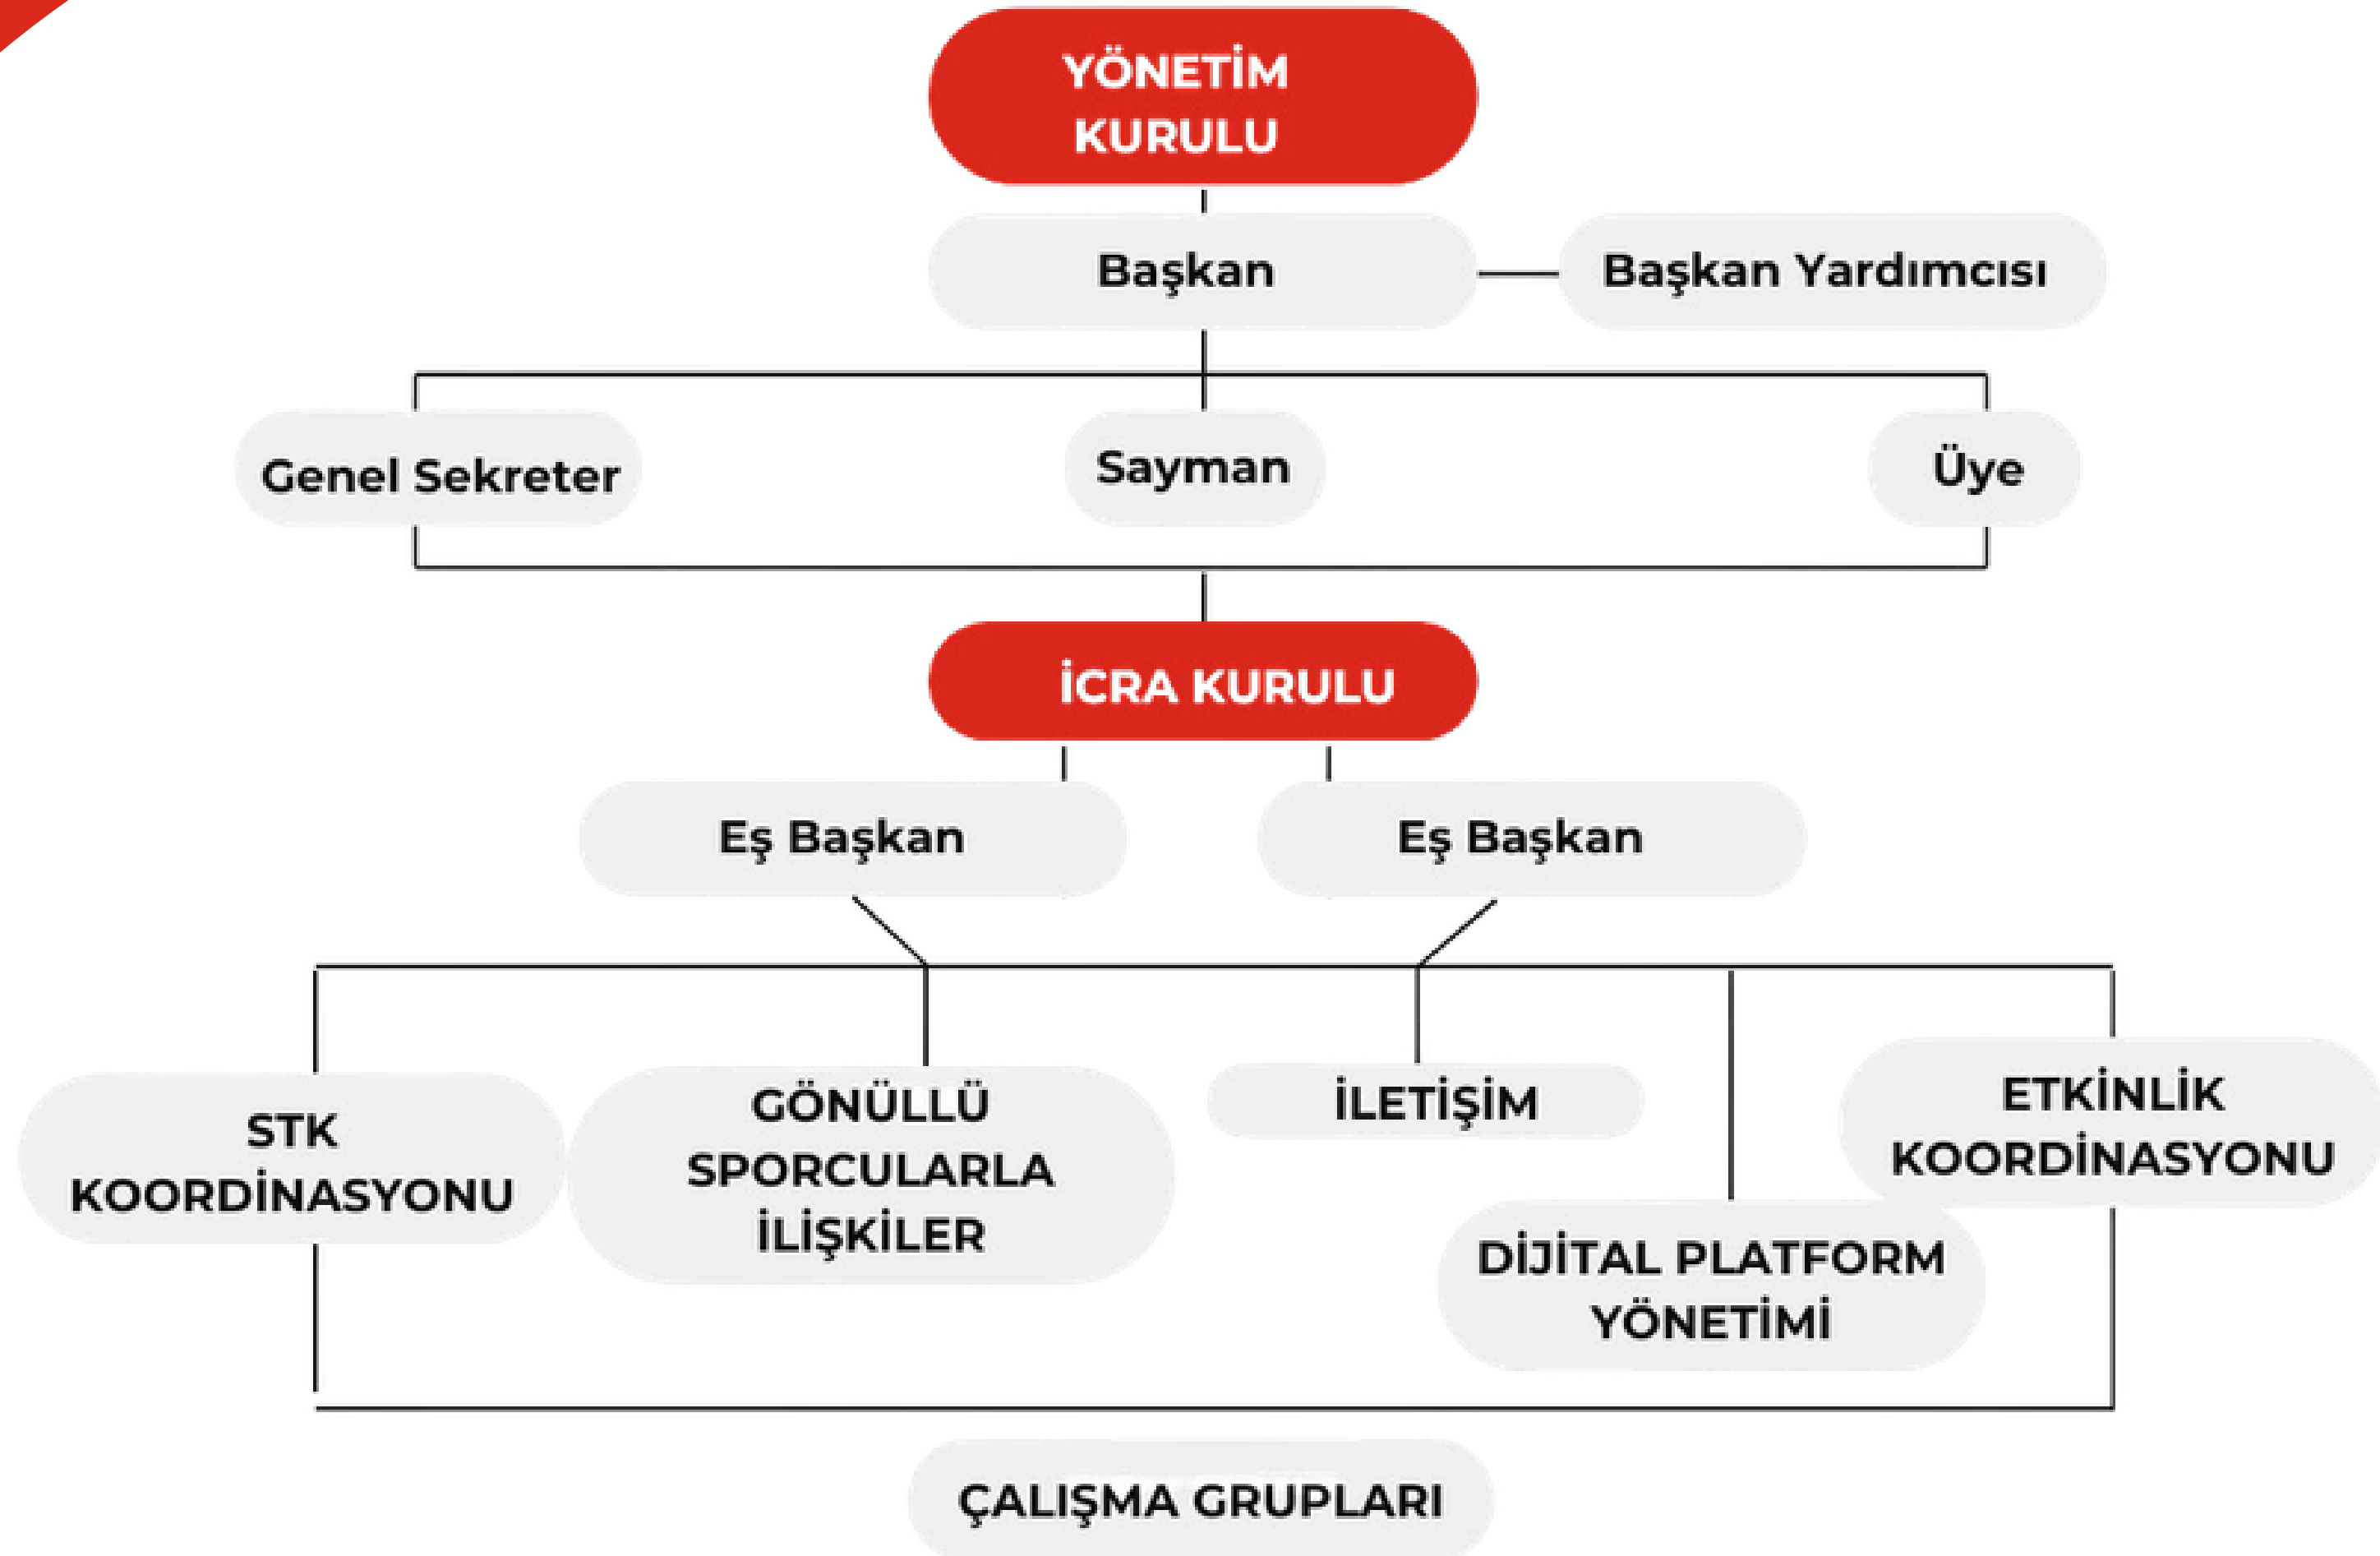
YÖNETİM KURULU

Başkan

Başkan Yardımcısı

Genel Sekreter

Sayman

Üye

İCRA KURULU

Eş Başkan

Eş Başkan

STK KOORDİNASYONU

GÖNÜLLÜ SPORCULARLA İLİŞKİLER

İLETİŞİM

ETKİNLİK KOORDİNASYONU

DİJİTAL PLATFORM YÖNETİMİ

ÇALIŞMA GRUPLARI